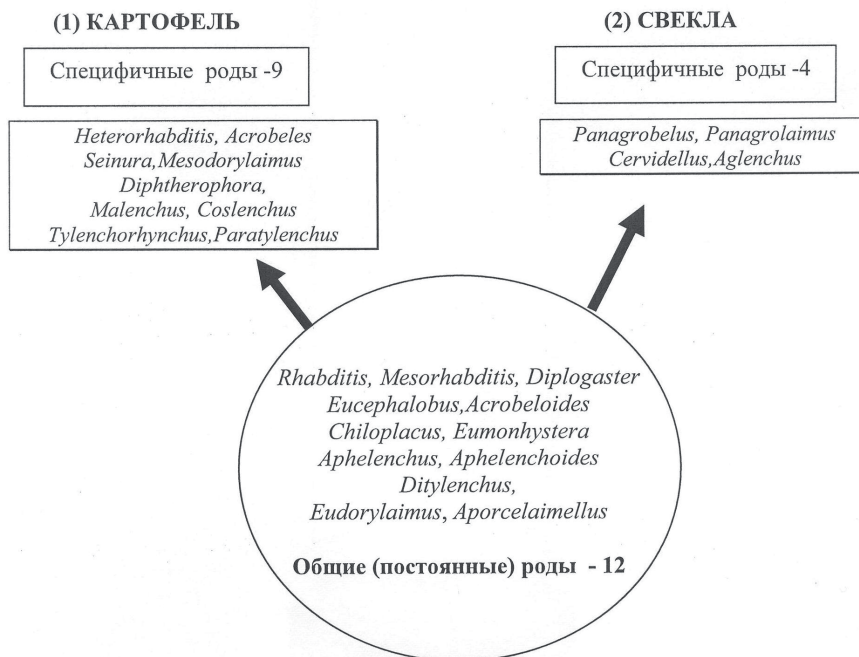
(1) КАРТОФЕЛЬ

Специфичные роды -9

Heterorhabditis, Acrobeles
Seinura,Mesodorylaimus
Diphtherophora,
Malenchus, Coslenchus
Tylenchorhynchus,Paratylenchus

(2) СВЕКЛА

Специфичные роды -4

Panagrobelus, Panagrolaimus
Cervidellus,Aglenchus

Rhabditis, Mesorhabditis, Diplogaster
Eucephalobus,Acrobeloides
Chiloplacus, Eumonhystera
Aphelenchus, Aphelenchoides
Ditylenchus,
Eudorylaimus, Aporcelaimellus

Общие (постоянные) роды - 12